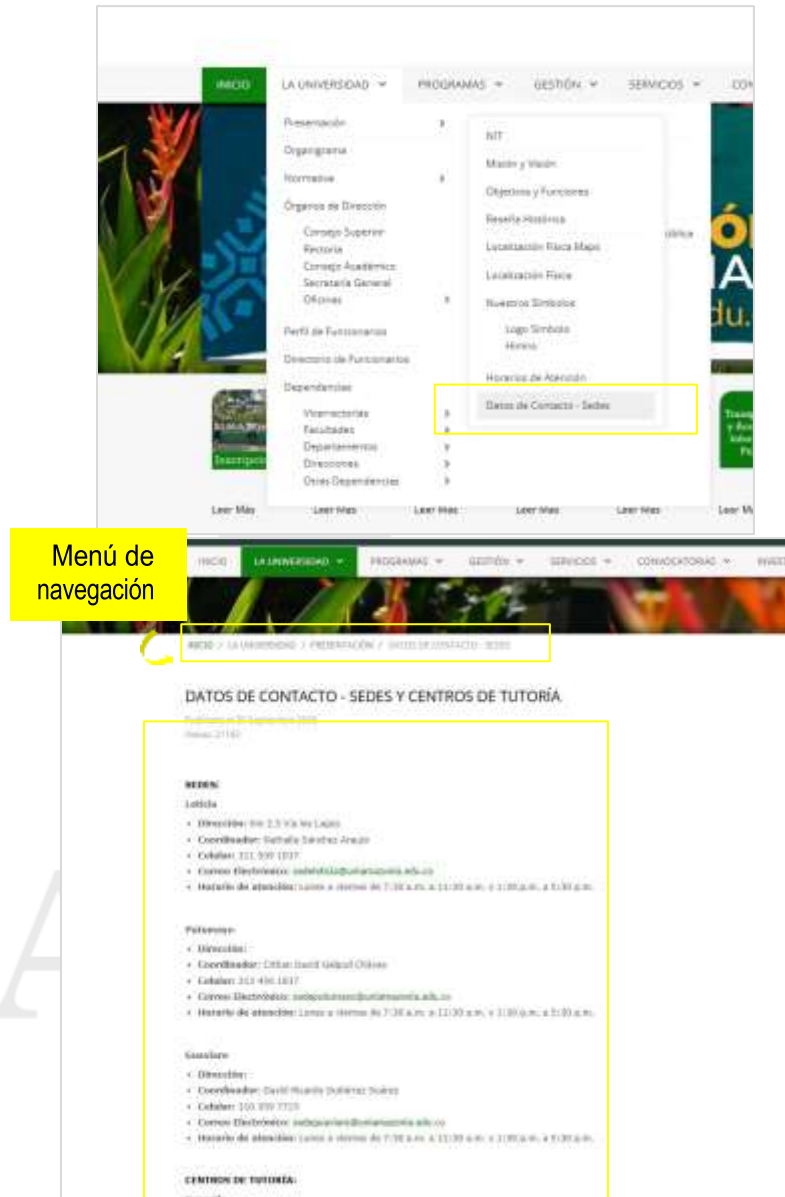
INICIO LA UNIVERSIDAD ˅ PROGRAMAS ˅ GESTIÓN ˅ SERVICIOS ˅ CO

Presentación
Organigrama
Normativa
Órganos de Dirección
Consejo Superior
Rectoría
Consejo Académico
Secretaría General
Oficinas
Perfil de Funcionarios
Directorio de Funcionarios
Dependencias
Vicerrectorías
Facultades
Departamentos
Direcciones
Otras Dependencias

NIT
Misión y Visión
Objetivos y Funciones
Reseña Histórica
Localización Física Maps
Localización Física
Nuestros Símbolos
Logo Símbolo
Himno
Horarios de Atención
Datos de Contacto - Sedes

ón
A
du.

Inscripcio

Leer Más Leer Más Leer Más Leer Más Leer Más Leer M

Menú de navegación

INICIO LA UNIVERSIDAD ˅ PROGRAMAS ˅ GESTIÓN ˅ SERVICIOS ˅ CONVOCATORIAS ˅ INVES

INICIO / LA UNIVERSIDAD / PRESENTACIÓN / DATOS DE CONTACTO - SEDES

DATOS DE CONTACTO - SEDES Y CENTROS DE TUTORÍA

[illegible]
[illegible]

SEDES:
Leticia
• Dirección: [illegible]
• Coordinador: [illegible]
• Celular: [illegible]
• Correo Electrónico: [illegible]
• Horario de atención: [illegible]

Putumayo
• Dirección:
• Coordinador: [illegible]
• Celular: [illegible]
• Correo Electrónico: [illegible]
• Horario de atención: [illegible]

Guaviare
• Dirección:
• Coordinador: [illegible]
• Celular: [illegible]
• Correo Electrónico: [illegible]
• Horario de atención: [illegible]

CENTROS DE TUTORÍA: